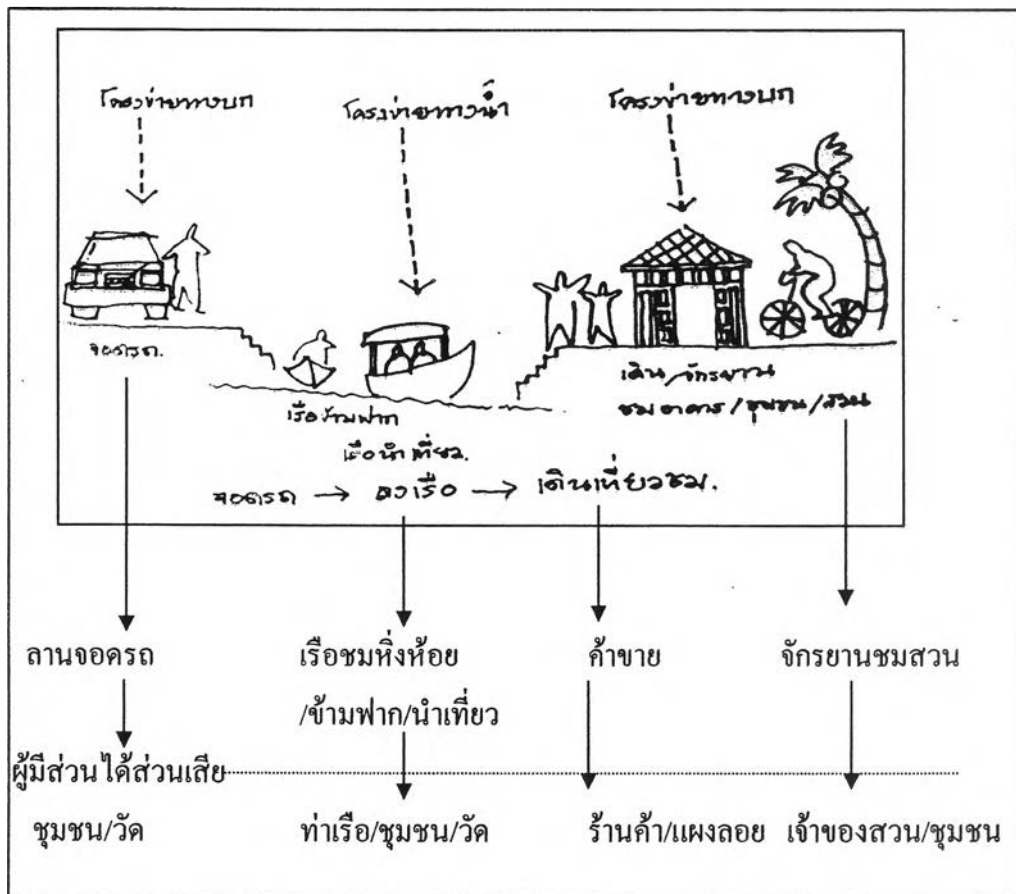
โครงข่ายทางบก

โครงข่ายทางน้ำ

โครงข่ายทางบก

จอดรถ.

เรือข้ามฟาก

เรือนำเที่ยว.

เดิน/จักรยาน

ชมตลาด/ชุมชน/สวน

จอดรถ → ลงเรือ → เดินเที่ยวชม.

ลานจอดรถ

เรือชมหิ่งห้อย /ข้ามฟาก/นำเที่ยว

ค้าขาย

จักรยานชมสวน

ผู้มีส่วนได้ส่วนเสีย

ชุมชน/วัด

ท่าเรือ/ชุมชน/วัด

ร้านค้า/แผงลอย

เจ้าของสวน/ชุมชน